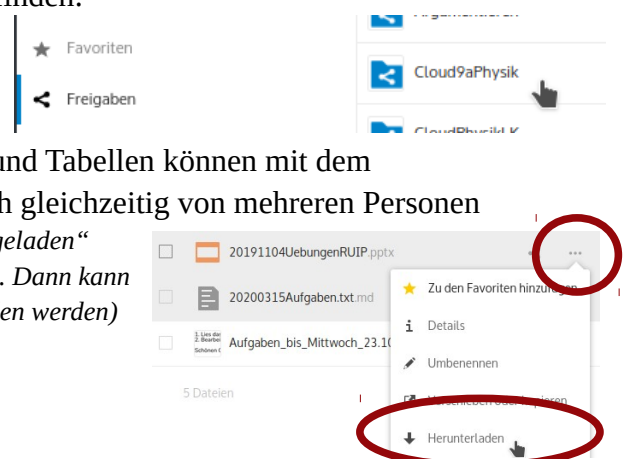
finden.

Favoriten

Freigaben

Argumentieren

Cloud9aPhysik

CloudPhysikLK

und Tabellen können mit dem
h gleichzeitig von mehreren Personen

geladen“
. Dann kann
en werden)

20191104UebungenRUIP.pptx

20200315Aufgaben.txt.md

Aufgaben_bis_Mittwoch_23.10

5 Dateien

Zu den Favoriten hinzufügen

Details

Umbenennen

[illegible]

Herunterladen